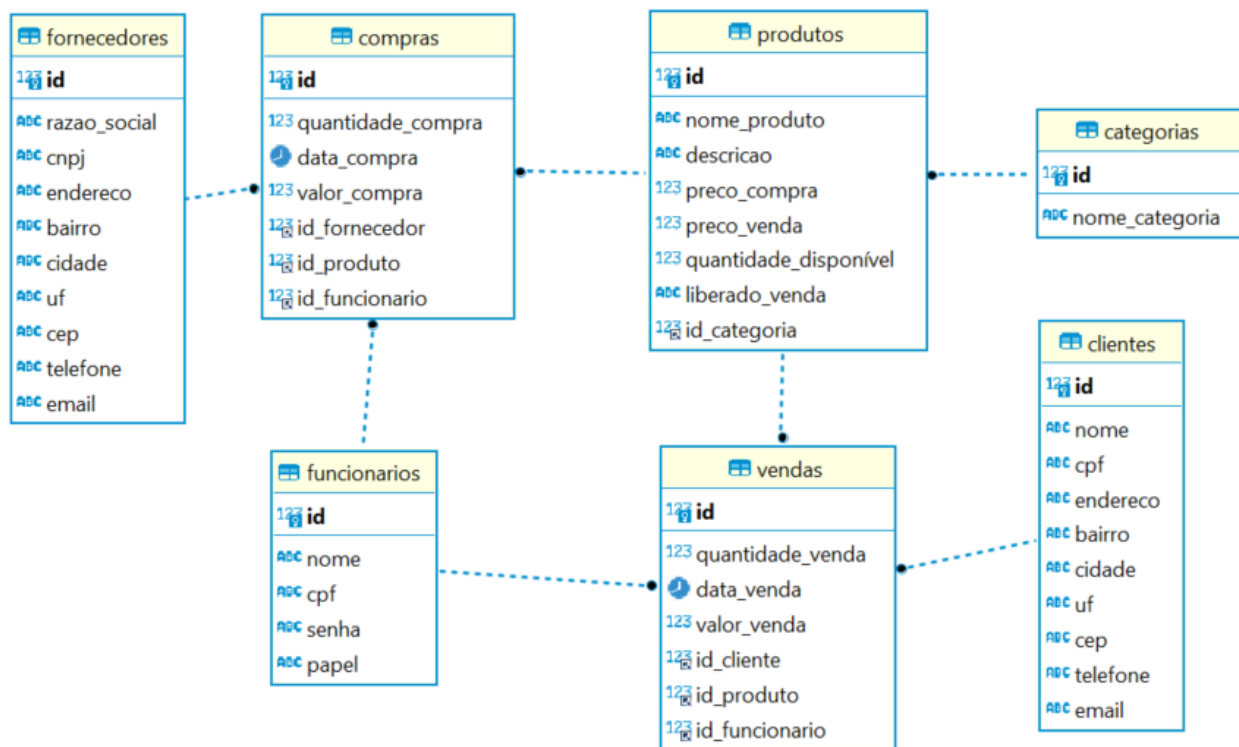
fornecedores
123 id
ABC razao_social
ABC cnpj
ABC endereco
ABC bairro
ABC cidade
ABC uf
ABC cep
ABC telefone
ABC email

compras
123 id
123 quantidade_compra
data_compra
123 valor_compra
123 id_fornecedor
123 id_produto
123 id_funcionario

produtos
123 id
ABC nome_produto
ABC descricao
123 preco_compra
123 preco_venda
123 quantidade_disponível
ABC liberado_venda
123 id_categoria

categorias
123 id
ABC nome_categoria

clientes
123 id
ABC nome
ABC cpf
ABC endereco
ABC bairro
ABC cidade
ABC uf
ABC cep
ABC telefone
ABC email

funcionarios
123 id
ABC nome
ABC cpf
ABC senha
ABC papel

vendas
123 id
123 quantidade_venda
data_venda
123 valor_venda
123 id_cliente
123 id_produto
123 id_funcionario